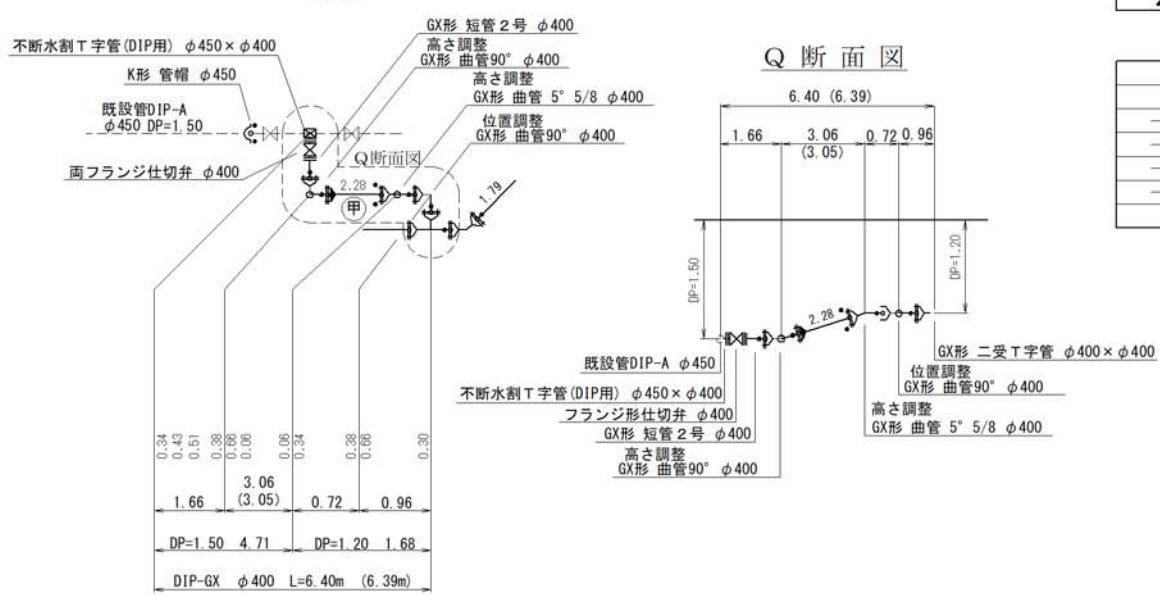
GX形 短管２号 φ400
不断水割Ｔ字管(DIP用) φ450×φ400
高さ調整
GX形 曲管90° φ400
K形 管帽 φ450
高さ調整
GX形 曲管 5° 5/8 φ400
既設管DIP-A
φ450 DP=1.50
位置調整
GX形 曲管90° φ400
両フランジ仕切弁 φ400
Q断面図
2.28
甲
1.79

0.34 0.43 0.51 0.38 0.66 0.06 0.06 0.34 0.38 0.66 0.30

1.66
3.06
(3.05)
0.72
0.96
DP=1.50 4.71
DP=1.20 1.68
DIP-GX φ400 L=6.40m (6.39m)

Q 断 面 図
6.40 (6.39)
1.66
3.06
(3.05)
0.72
0.96
DP=1.50
DP=1.20
2.28
GX形 二受Ｔ字管 φ400×φ400
既設管DIP-A φ450
位置調整
GX形 曲管90° φ400
不断水割Ｔ字管(DIP用) φ450×φ400
フランジ形仕切弁 φ400
高さ調整
GX形 曲管 5° 5/8 φ400
GX形 短管２号 φ400
高さ調整
GX形 曲管90° φ400